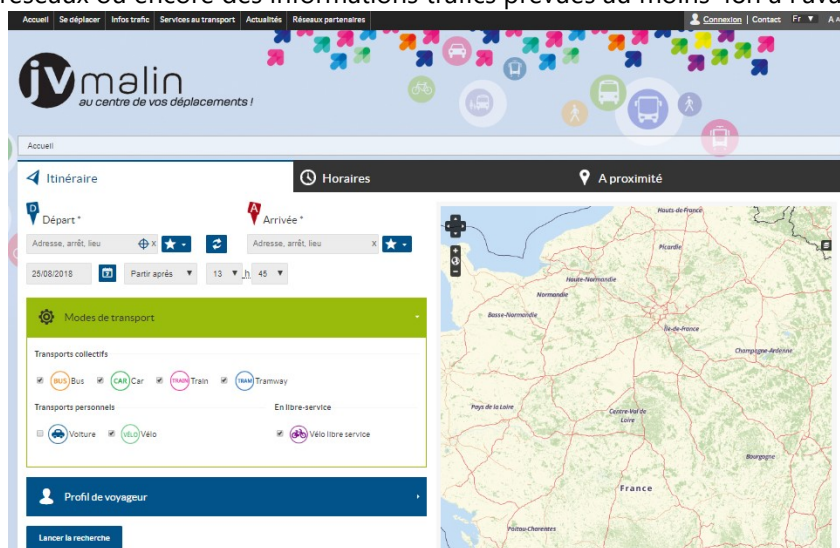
réseaux ou encore des informations trafics prévues au moins 48h à l'avance

Accueil | Se déplacer | Infos trafic | Services au transport | Actualités | Réseaux partenaires

Connexion | Contact | Fr ▼ | A A

jvmalin
au centre de vos déplacements !

Accueil

Itinéraire | Horaires | A proximité

Départ *
Adresse, arrêt, lieu

Arrivée *
Adresse, arrêt, lieu

26/08/2018 | Partir après ▼ | 13 ▼ h 45 ▼

Modes de transport

Transports collectifs
BUS Bus | CAR Car | TRAIN Train | TRAM Tramway

Transports personnels
Voiture | VÉLO Vélo

En libre-service
Vélo libre service

Profil de voyageur

Lancer la recherche

Hauts-de-France
Picardie
Haute-Normandie
Normandie
Basse-Normandie
Île-de-France
Champagne-Ardenne
Pays de la Loire
Centre-Val de Loire
Bourgogne
France
Poitou-Charentes